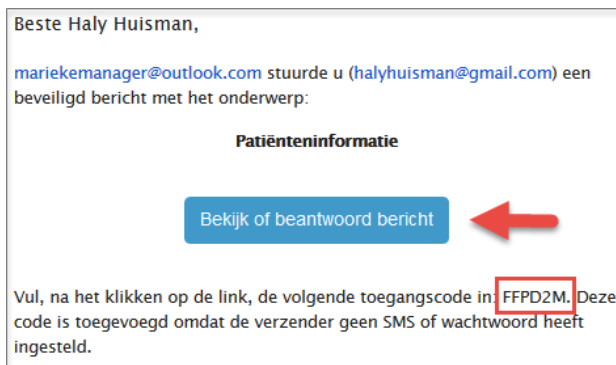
Beste Haly Huisman,

mariekemanager@outlook.com stuurde u (halyhuisman@gmail.com) een beveiligd bericht met het onderwerp:

Patiënteninformatie

Bekijk of beantwoord bericht

Vul, na het klikken op de link, de volgende toegangscode in: FFPD2M. Deze code is toegevoegd omdat de verzender geen SMS of wachtwoord heeft ingesteld.